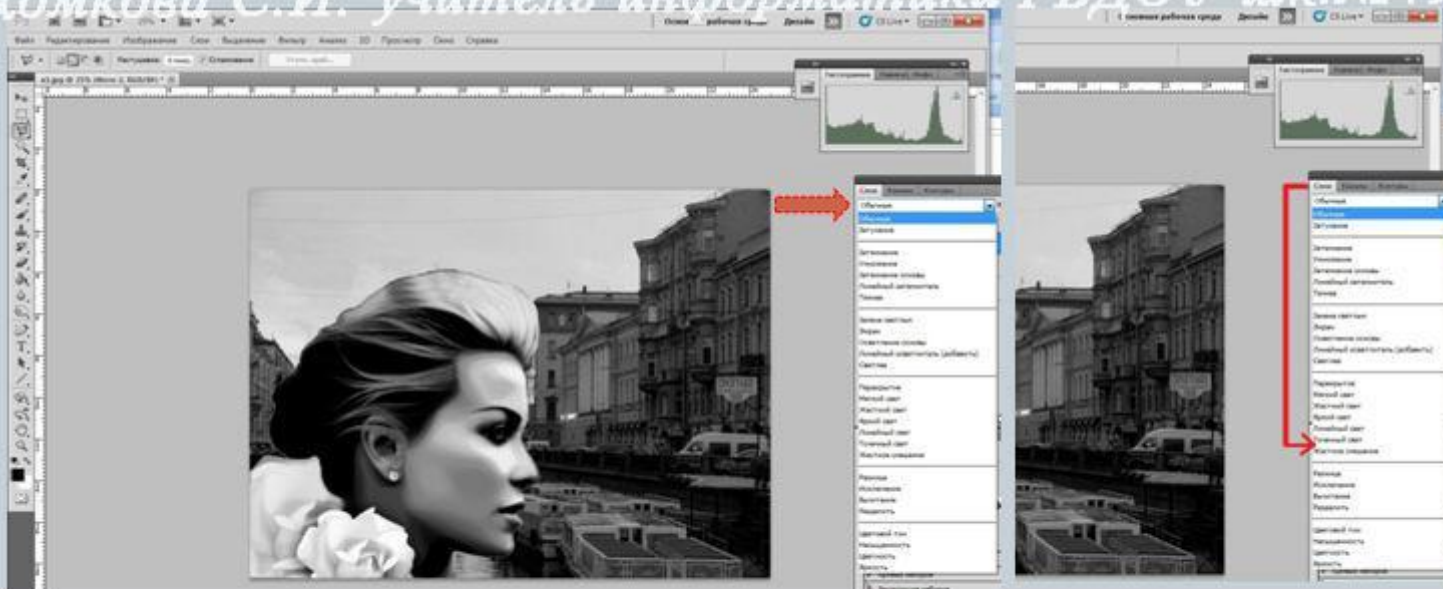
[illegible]омкова С.И. учитель информатики ГБОУ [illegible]

Основ рабочая среда Дизайн CS Live

Файл Редактирование Изображение Слои Выделение Фильтр Анализ 3D Просмотр Окно Справка

Растушовка Сглаживание Уточн. край...

Гистограмма

Слои Каналы Контуры

Обычные
Обычные
Затухание

Затемнение
Умножение
Затемнение основы
Линейный затемнитель
Темнее

Замена светлым
Экран
Осветление основы
Линейный осветлитель (добавить)
Светлее

Перекрытие
Мягкий свет
Жесткий свет
Яркий свет
Линейный свет
Точечный свет
Жесткое смешение

Разница
Исключение
Вычитание
Разделить

Цветовой тон
Насыщенность
Цветность
Яркость

Основ рабочая среда Дизайн CS Live

Гистограмма

Слои Каналы Контуры

Обычные
Обычные
Затухание

Затемнение
Умножение
Затемнение основы
Линейный затемнитель
Темнее

Замена светлым
Экран
Осветление основы
Линейный осветлитель (добавить)
Светлее

Перекрытие
Мягкий свет
Жесткий свет
Яркий свет
Линейный свет
Точечный свет
Жесткое смешение

Разница
Исключение
Вычитание
Разделить

Цветовой тон
Насыщенность
Цветность
Яркость